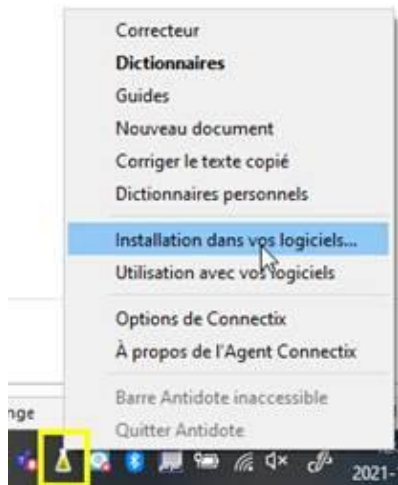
Correcteur
Dictionnaires
Guides
Nouveau document
Corriger le texte copié
Dictionnaires personnels

Installation dans vos logiciels...
Utilisation avec vos logiciels

Options de Connectix
À propos de l'Agent Connectix

Barre Antidote inaccessible
Quitter Antidote

nge

2021-